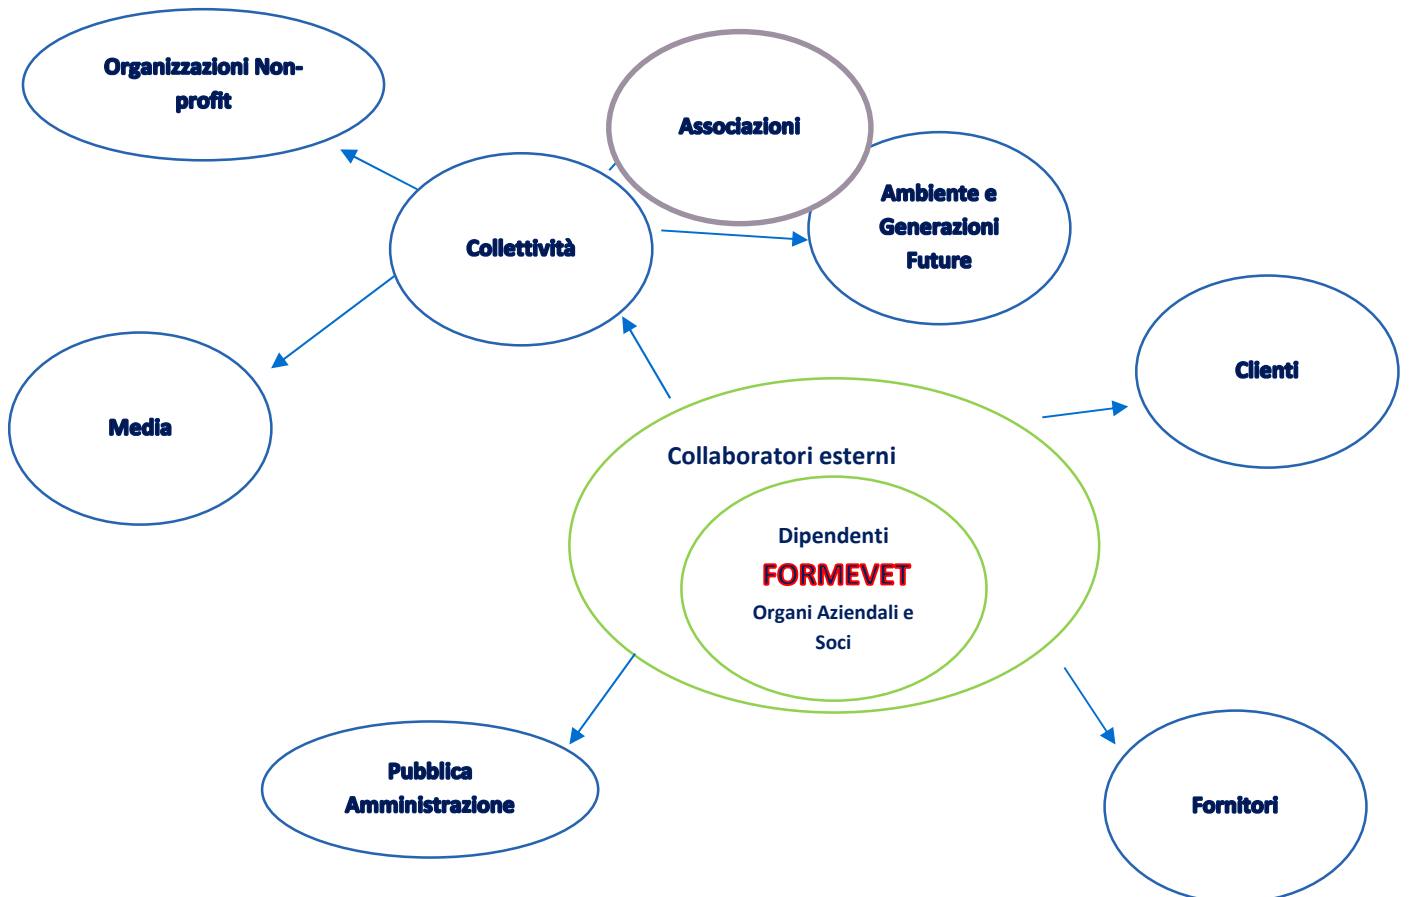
Organizzazioni Non-profit

Associazioni

Collettività

Ambiente e Generazioni Future

Clienti

Media

Collaboratori esterni

Dipendenti

FORMEVET

Organi Aziendali e Soci

Pubblica Amministrazione

Fornitori